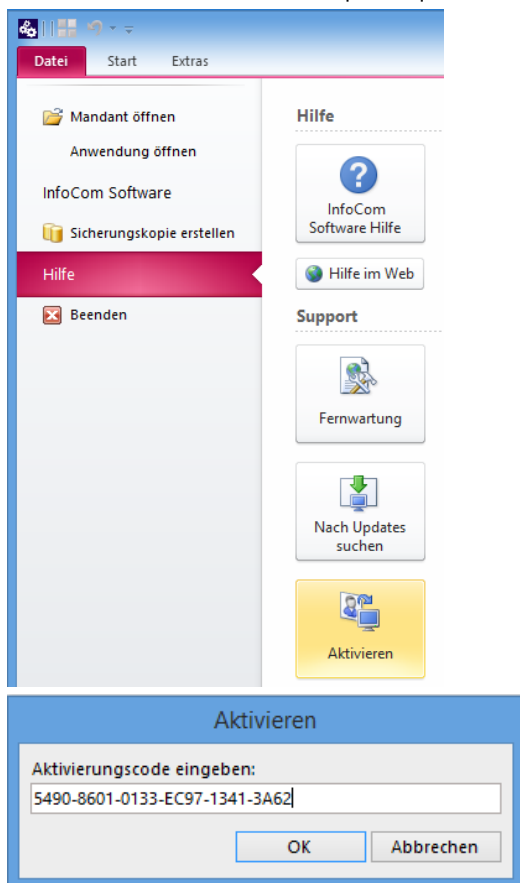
Datei
Start
Extras

Mandant öffnen
Anwendung öffnen
InfoCom Software
Sicherungskopie erstellen
Hilfe
Beenden

Hilfe
InfoCom Software Hilfe
Hilfe im Web
Support
Fernwartung
Nach Updates suchen
Aktivieren

Aktivieren
Aktivierungscode eingeben:
5490-8601-0133-EC97-1341-3A62
OK
Abbrechen